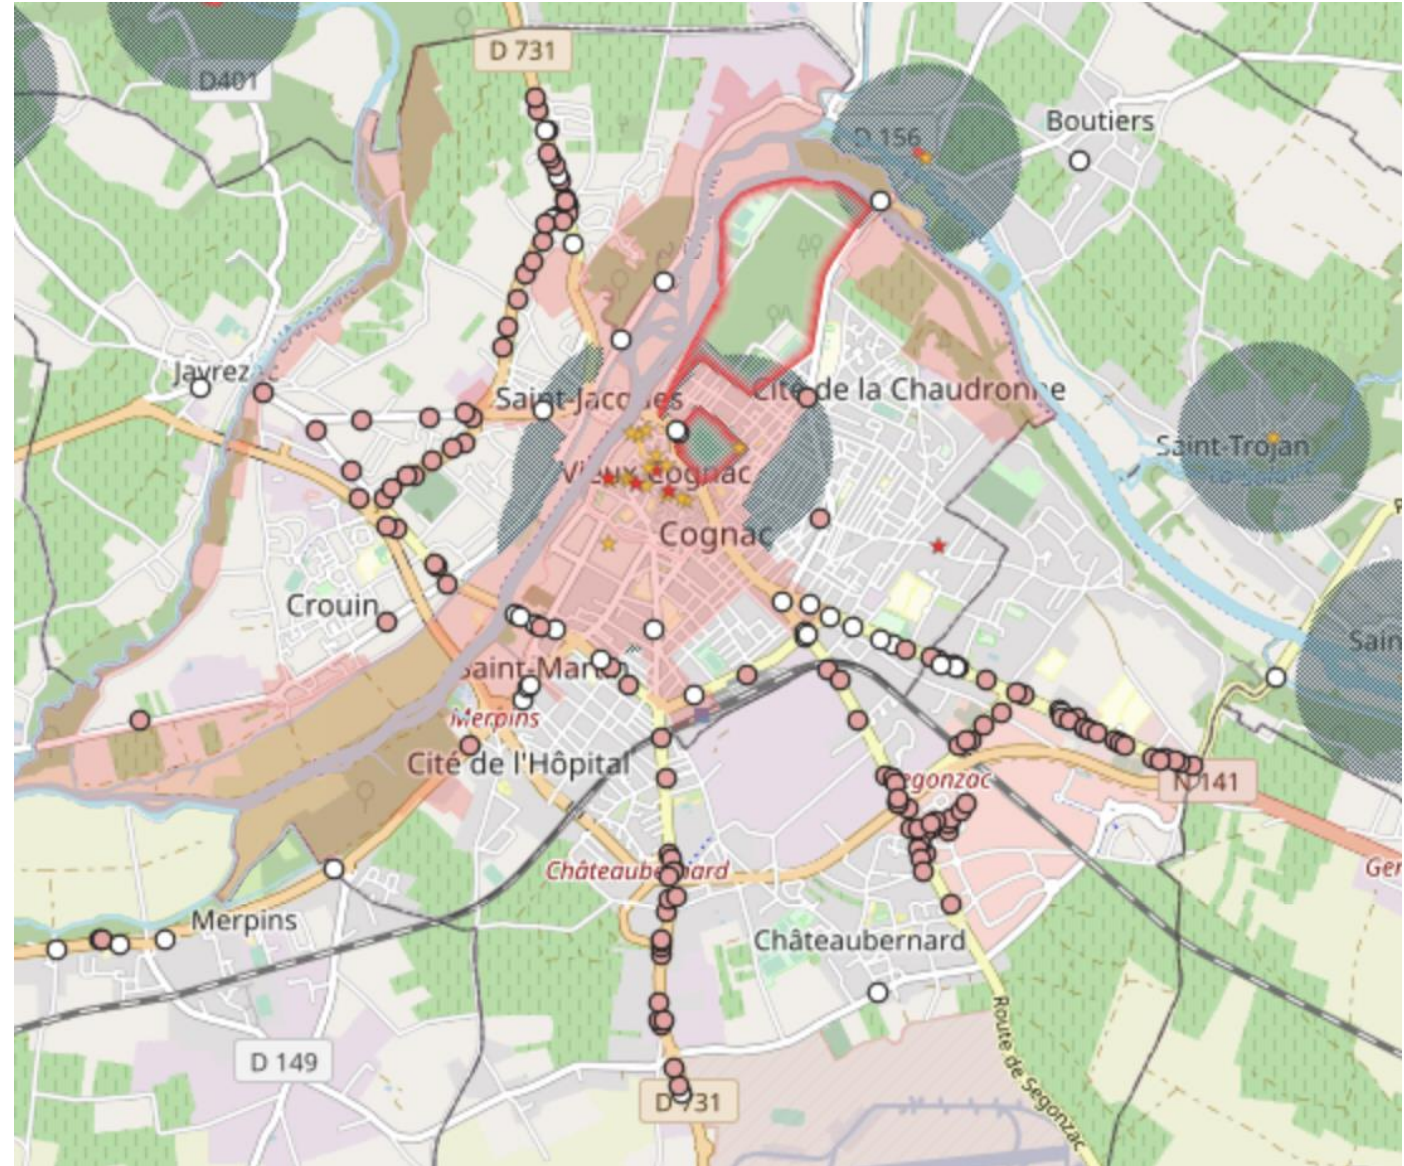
D 731
D401
D 156
Boutiers
Javrezac
Saint-Jacques
Cité de la Chaudronne
Saint-Trojan
Vieux Cognac
Cognac
Crouin
Sain
Saint-Martin
Merpins
Cité de l'Hôpital
Segonzac
N 141
Châteaubernard
Ger
Merpins
Châteaubernard
D 149
Route de Segonzac
D 731